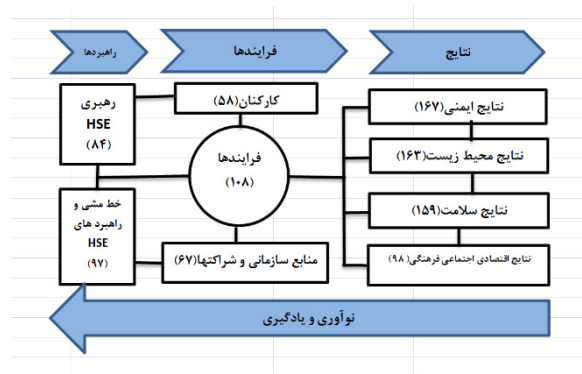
نتایج

فرایندها

راهبردها

نتایج ایمنی(۱۶۷)

نتایج محیط زیست(۱۶۳)

نتایج سلامت(۱۵۹)

نتایج اقتصادی اجتماعی فرهنگی( ۹۸)

کارکنان(۵۸)

فرایندها
(۱۰۸)

منابع سازمانی و شراکتها(۶۷)

رهبری
HSE
(۸۴)

خط مشی و راهبرد های
HSE
(۹۷)

نوآوری و یادگیری